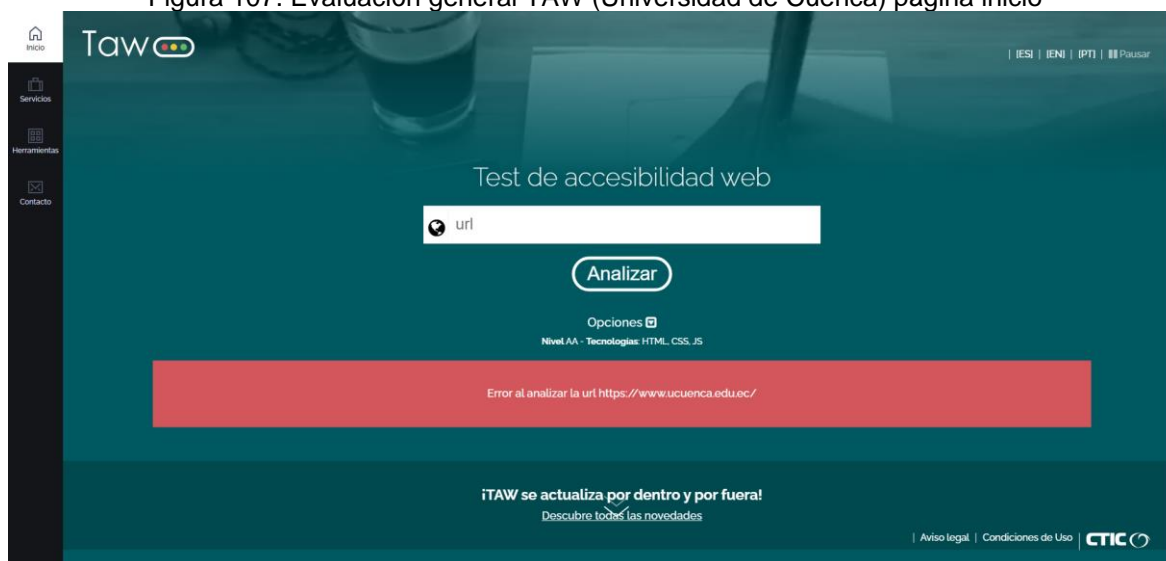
Figura 107: Evaluación general TAW (Universidad de Cuenca) página inicio

Inicio
Servicios
Herramientas
Contacto

Taw

| [ES] | [EN] | [PT] | Pausar

Test de accesibilidad web

url

Analizar

Opciones
Nivel AA - Tecnologías: HTML, CSS, JS

Error al analizar la url https://www.ucuenca.edu.ec/

¡TAW se actualiza por dentro y por fuera!
Descubre todas las novedades

| Aviso legal | Condiciones de Uso | CTIC